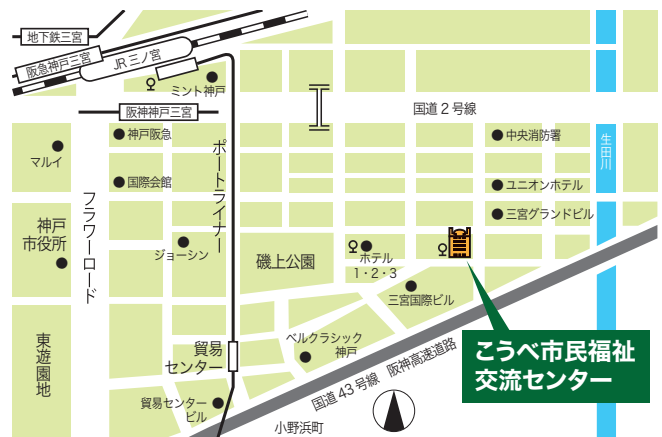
地下鉄三宮

阪急神戸三宮

JR 三ノ宮

ミント神戸

阪神神戸三宮

国道 2 号線

神戸阪急

マルイ

国際会館

中央消防署

ユニオンホテル

三宮グランドビル

生田川

ポートライナー

フラワーロード

神戸市役所

ジョーシン

磯上公園

ホテル 1・2・3

三宮国際ビル

東遊園地

貿易センター

ベルクラシック神戸

こうべ市民福祉交流センター

阪神高速道路

国道 43 号線

貿易センタービル

小野浜町